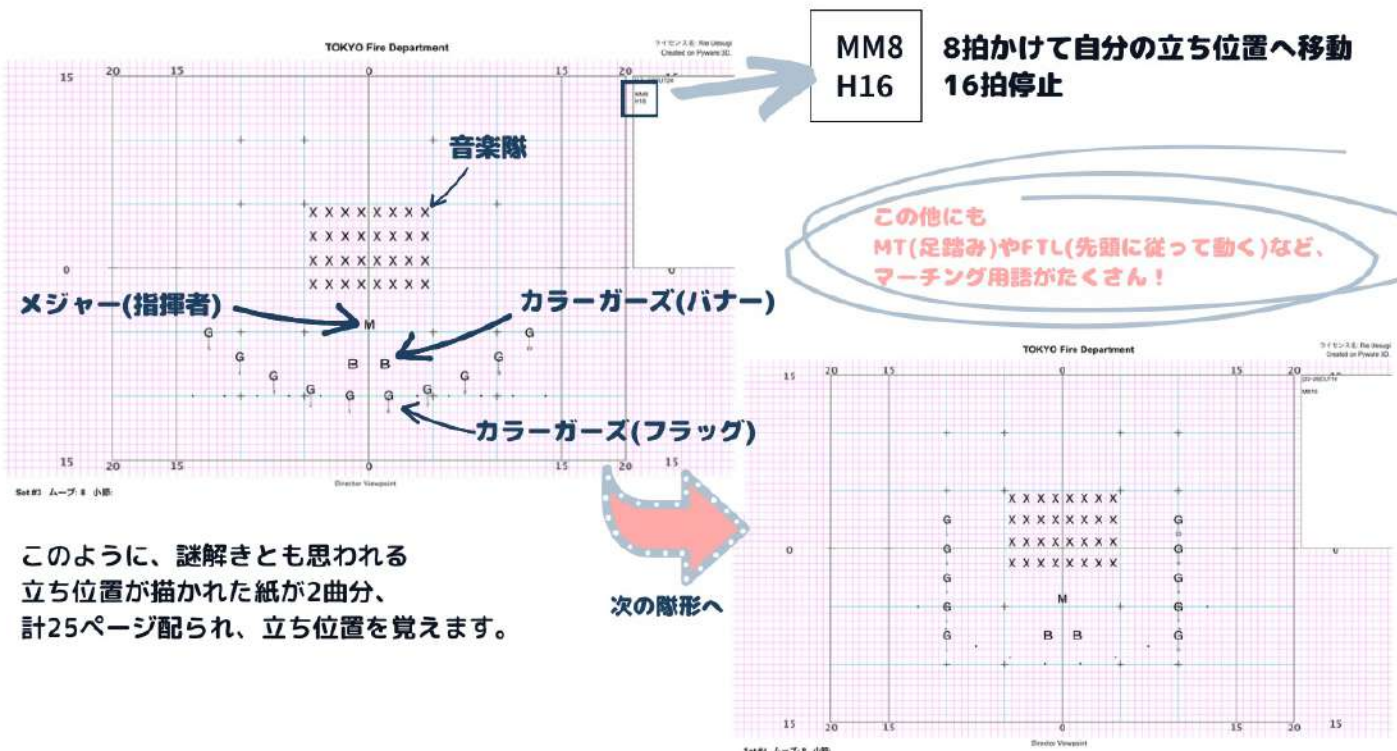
TOKYO Fire Department

15 20 15 0 15 20

ライセンス名: Rie Ueougi
Created on Pyware 3D.

MM8
H16

MM8
H16

8拍かけて自分の立ち位置へ移動
16拍停止

音楽隊

X X X X X X X X
X X X X X X X X
X X X X X X X X
X X X X X X X X

この他にも
MT(足踏み)やFTL(先頭に従って動く)など、
マーチング用語がたくさん！

0 0

メジャー(指揮者)

カラーガーズ(バナー)

M

G G G G G G G G G G G
B B

カラーガーズ(フラッグ)

15 20 15 0 15 20 15

Set #3 ムーブ: 8 小節:

Director Viewpoint

TOKYO Fire Department

ライセンス名: Rie Ueougi
Created on Pyware 3D.

15 20 15 0 15 20

MM16

X X X X X X X X
X X X X X X X X
X X X X X X X X
X X X X X X X X

G G G G G G
G G G G G G

0 0

M

B B

このように、謎解きとも思われる
立ち位置が描かれた紙が2曲分、
計25ページ配られ、立ち位置を覚えます。

次の隊形へ

15 20 15 0 15 20 15

Set #4 ムーブ: 8 小節:

Director Viewpoint